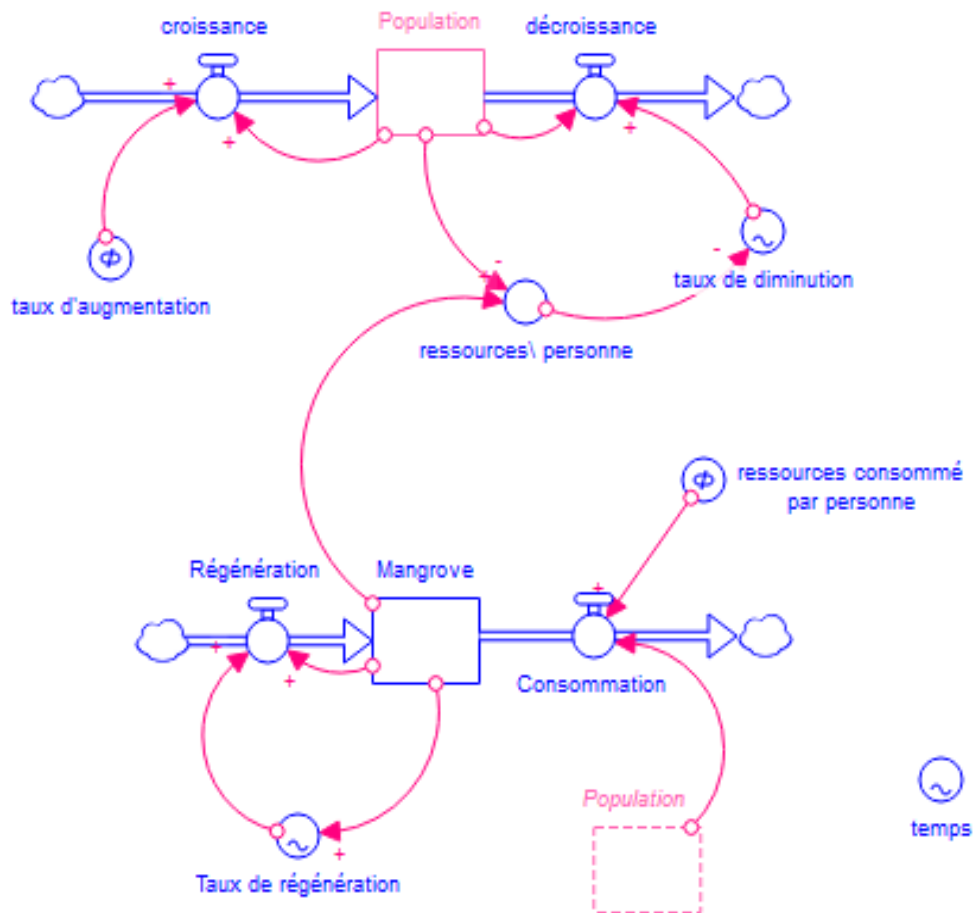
croissance

Population

décroissance

+

+

+

taux d'augmentation

-

+

-

taux de diminution

ressources\ personne

ressources consommé par personne

Régénération

Mangrove

+

+

+

Consommation

Population

temps

+

Taux de régénération